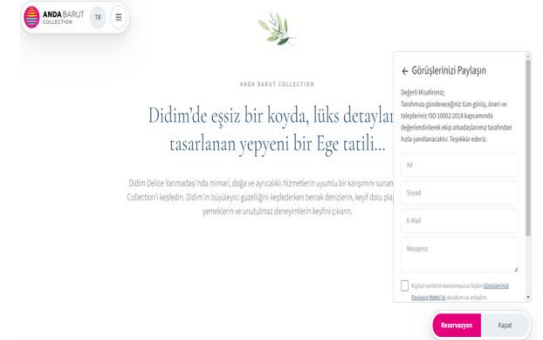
ANDA BARUT COLLECTION TR

ANDA BARUT COLLECTION

Didim'de eşsiz bir koyda, lüks detaylar tasarlanan yepyeni bir Ege tatili...

Didim Delice Yarımadası'nda mimari, doğa ve ayrıcalıklı hizmetlerin uyumlu bir karışımını sunan Collection'ı keşfedin. Didim'in büyüleyici güzelliğini keşfederken berrak denizlerin, keyif dolu pla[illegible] yemeklerin ve unutulmaz deneyimlerin keyfini çıkarın.

← Görüşlerinizi Paylaşın

Değerli Misafirimiz;
Tarafımıza göndereceğiniz tüm görüş, öneri ve taleplerinize ISO 10002:2018 kapsamında değerlendirilerek ekip arkadaşlarımız tarafından hızla yanıtlanacaktır. Teşekkür ederiz.

Ad

Soyad

E-Mail

Mesajınız

Kişisel verilerin korunmasına ilişkin Görüşlerinizi Paylaşın Metni'ni okudum ve anladım.

Rezervasyon

Kapat